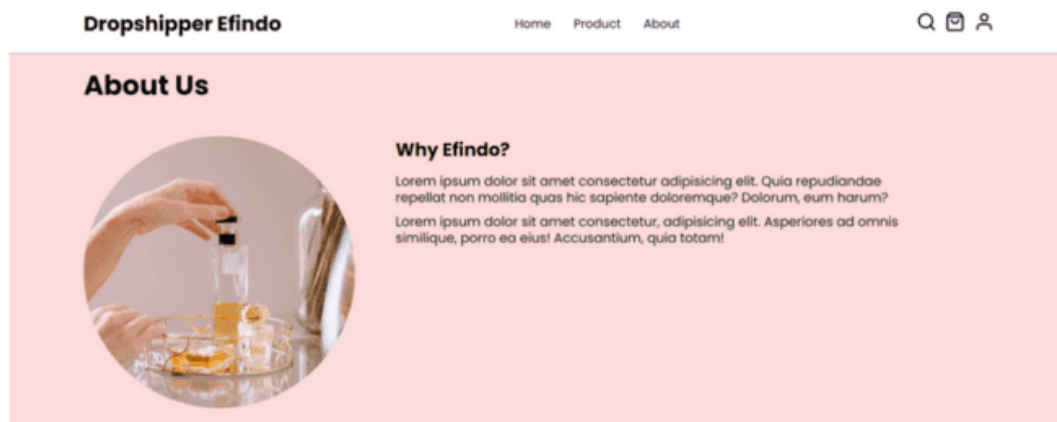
Dropshipper Efindo

Home Product About

About Us

Why Efindo?

Lorem ipsum dolor sit amet consectetur adipisicing elit. Quia repudiandae repellat non mollitia quas hic sapiente doloremque? Dolorum, eum harum?

Lorem ipsum dolor sit amet consectetur, adipisicing elit. Asperiores ad omnis similique, porro ea eius! Accusantium, quia totam!